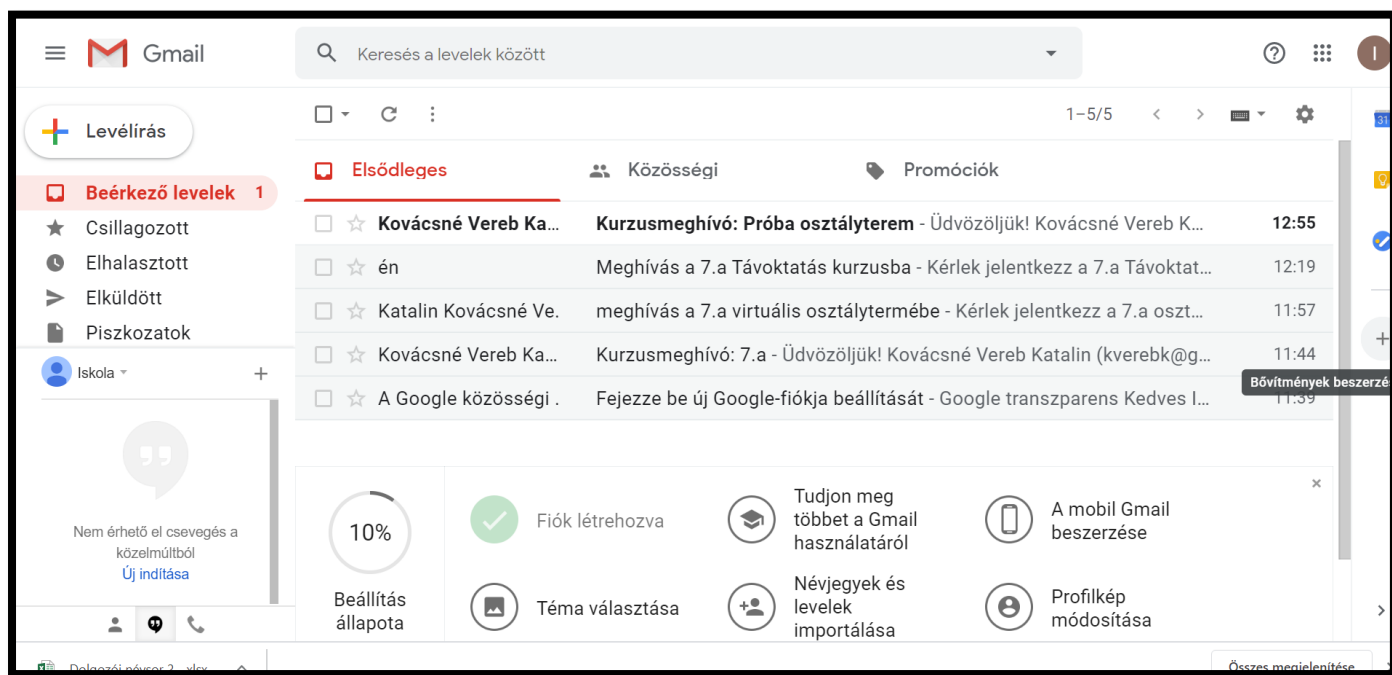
Gmail

Keresés a levelek között

Levélírás

Beérkező levelek 1
Csillagozott
Elhalasztott
Elküldött
Piszkozatok

Iskola

Nem érhető el csevegés a közelmúltból
Új indítása

1–5/5

Elsődleges
Közösségi
Promóciók

Kovácsné Vereb Ka... | Kurzusmeghívó: Próba osztályterem - Üdvözöljük! Kovácsné Vereb K... | 12:55
én | Meghívás a 7.a Távoktatás kurzusba - Kérlek jelentkezz a 7.a Távoktat... | 12:19
Katalin Kovácsné Ve. | meghívás a 7.a virtuális osztálytermébe - Kérlek jelentkezz a 7.a oszt... | 11:57
Kovácsné Vereb Ka... | Kurzusmeghívó: 7.a - Üdvözöljük! Kovácsné Vereb Katalin (kverebk@g... | 11:44
A Google közösségi . | Fejezze be új Google-fiókja beállítását - Google transzparens Kedves I... | 11:39

Bővítmények beszerzé

×

10%
Beállítás állapota

Fiók létrehozva
Tudjon meg többet a Gmail használatáról
A mobil Gmail beszerzése
Téma választása
Névjegyek és levelek importálása
Profilkép módosítása

Dolgozói névsor 2...xlsx

Összes megjelenítése